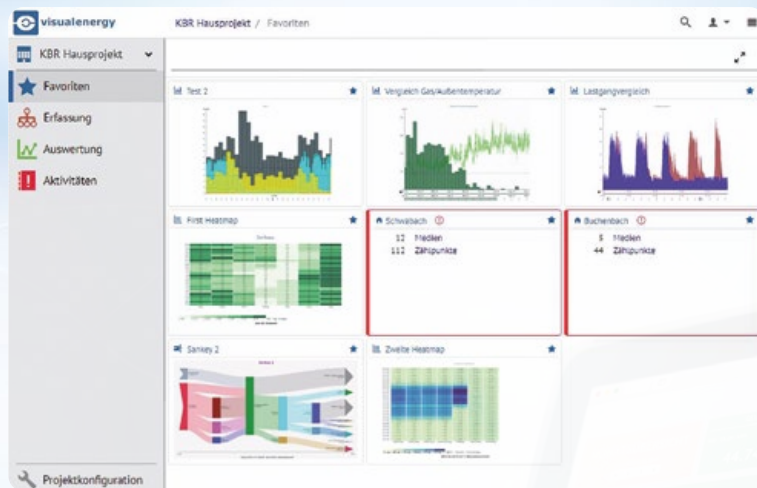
visualenergy

KBR Hausprojekt / Favoriten

KBR Hausprojekt

Favoriten

Erfassung

Auswertung

Aktivitäten

Projektkonfiguration

Test 2

Vergleich Gas/Außentemperatur

Lastgangvergleich

First Heatmap

Schwabach

12 Medien
112 Zählpunkte

Buchenbach

5 Medien
44 Zählpunkte

Sankey 2

Zweite Heatmap